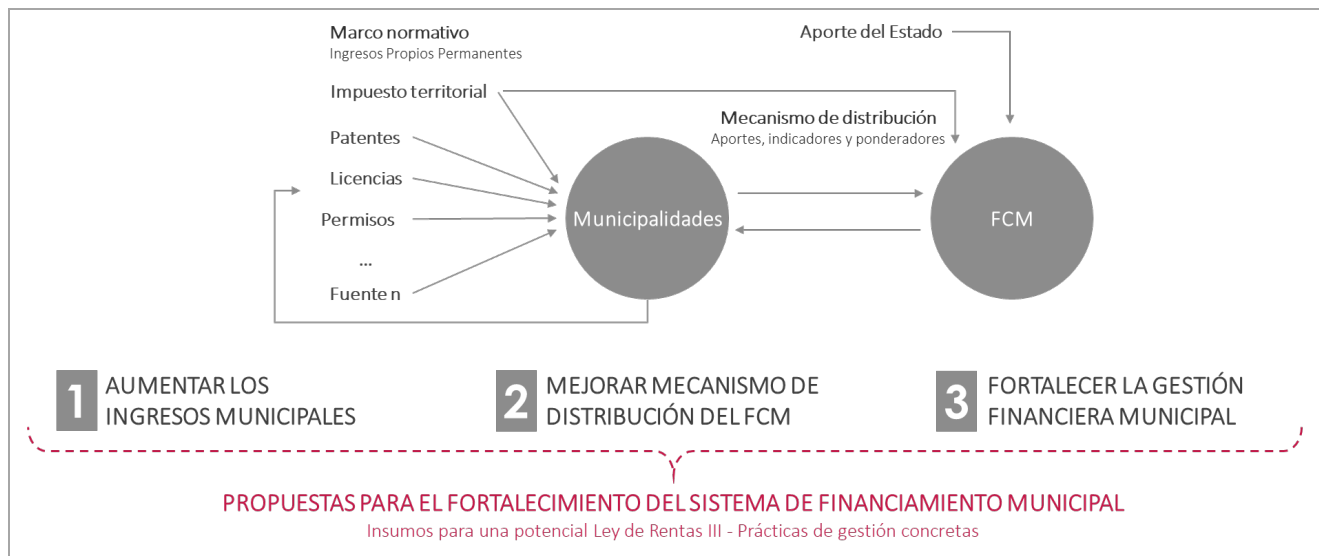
Marco normativo
Ingresos Propios Permanentes

Aporte del Estado

Impuesto territorial

Mecanismo de distribución
Aportes, indicadores y ponderadores

Patentes

Licencias

Permisos

...

Fuente n

Municipalidades

FCM

1 AUMENTAR LOS INGRESOS MUNICIPALES

2 MEJORAR MECANISMO DE DISTRIBUCIÓN DEL FCM

3 FORTALECER LA GESTIÓN FINANCIERA MUNICIPAL

PROPUESTAS PARA EL FORTALECIMIENTO DEL SISTEMA DE FINANCIAMIENTO MUNICIPAL
Insumos para una potencial Ley de Rentas III - Prácticas de gestión concretas